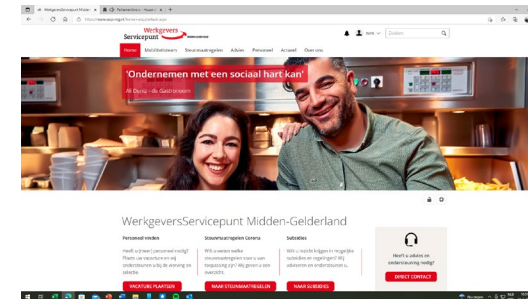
WerkgeversServicepunt Midden × | Tijdelijke...
https://www.wspmg.nl/ondernemers/default.aspx

Werkgevers Servicepunt

Home | Mobiliteitsbeurs | Steunmaatregelen | Advies | Personeel | Actueel | Over ons

Zoeken

'Ondernemen met een sociaal hart kan'

Ali Duru - de Gastronoom

WerkgeversServicepunt Midden-Gelderland

Personeel vinden

Heeft u (meer) personeel nodig? Plaats uw vacature en wij ondersteunen u bij de werving en selectie.

VACATURE PLAATSEN

Steunmaatregelen Corona

Wilt u weten welke steunmaatregelen voor u van toepassing zijn? Wij geven u een overzicht.

NAAR STEUNMAATREGELEN

Subsidies

Wilt u inzicht krijgen in mogelijke subsidies en regelingen? Wij adviseren en ondersteunen u.

NAAR SUBSIDIES

Heeft u advies en ondersteuning nodig?

DIRECT CONTACT